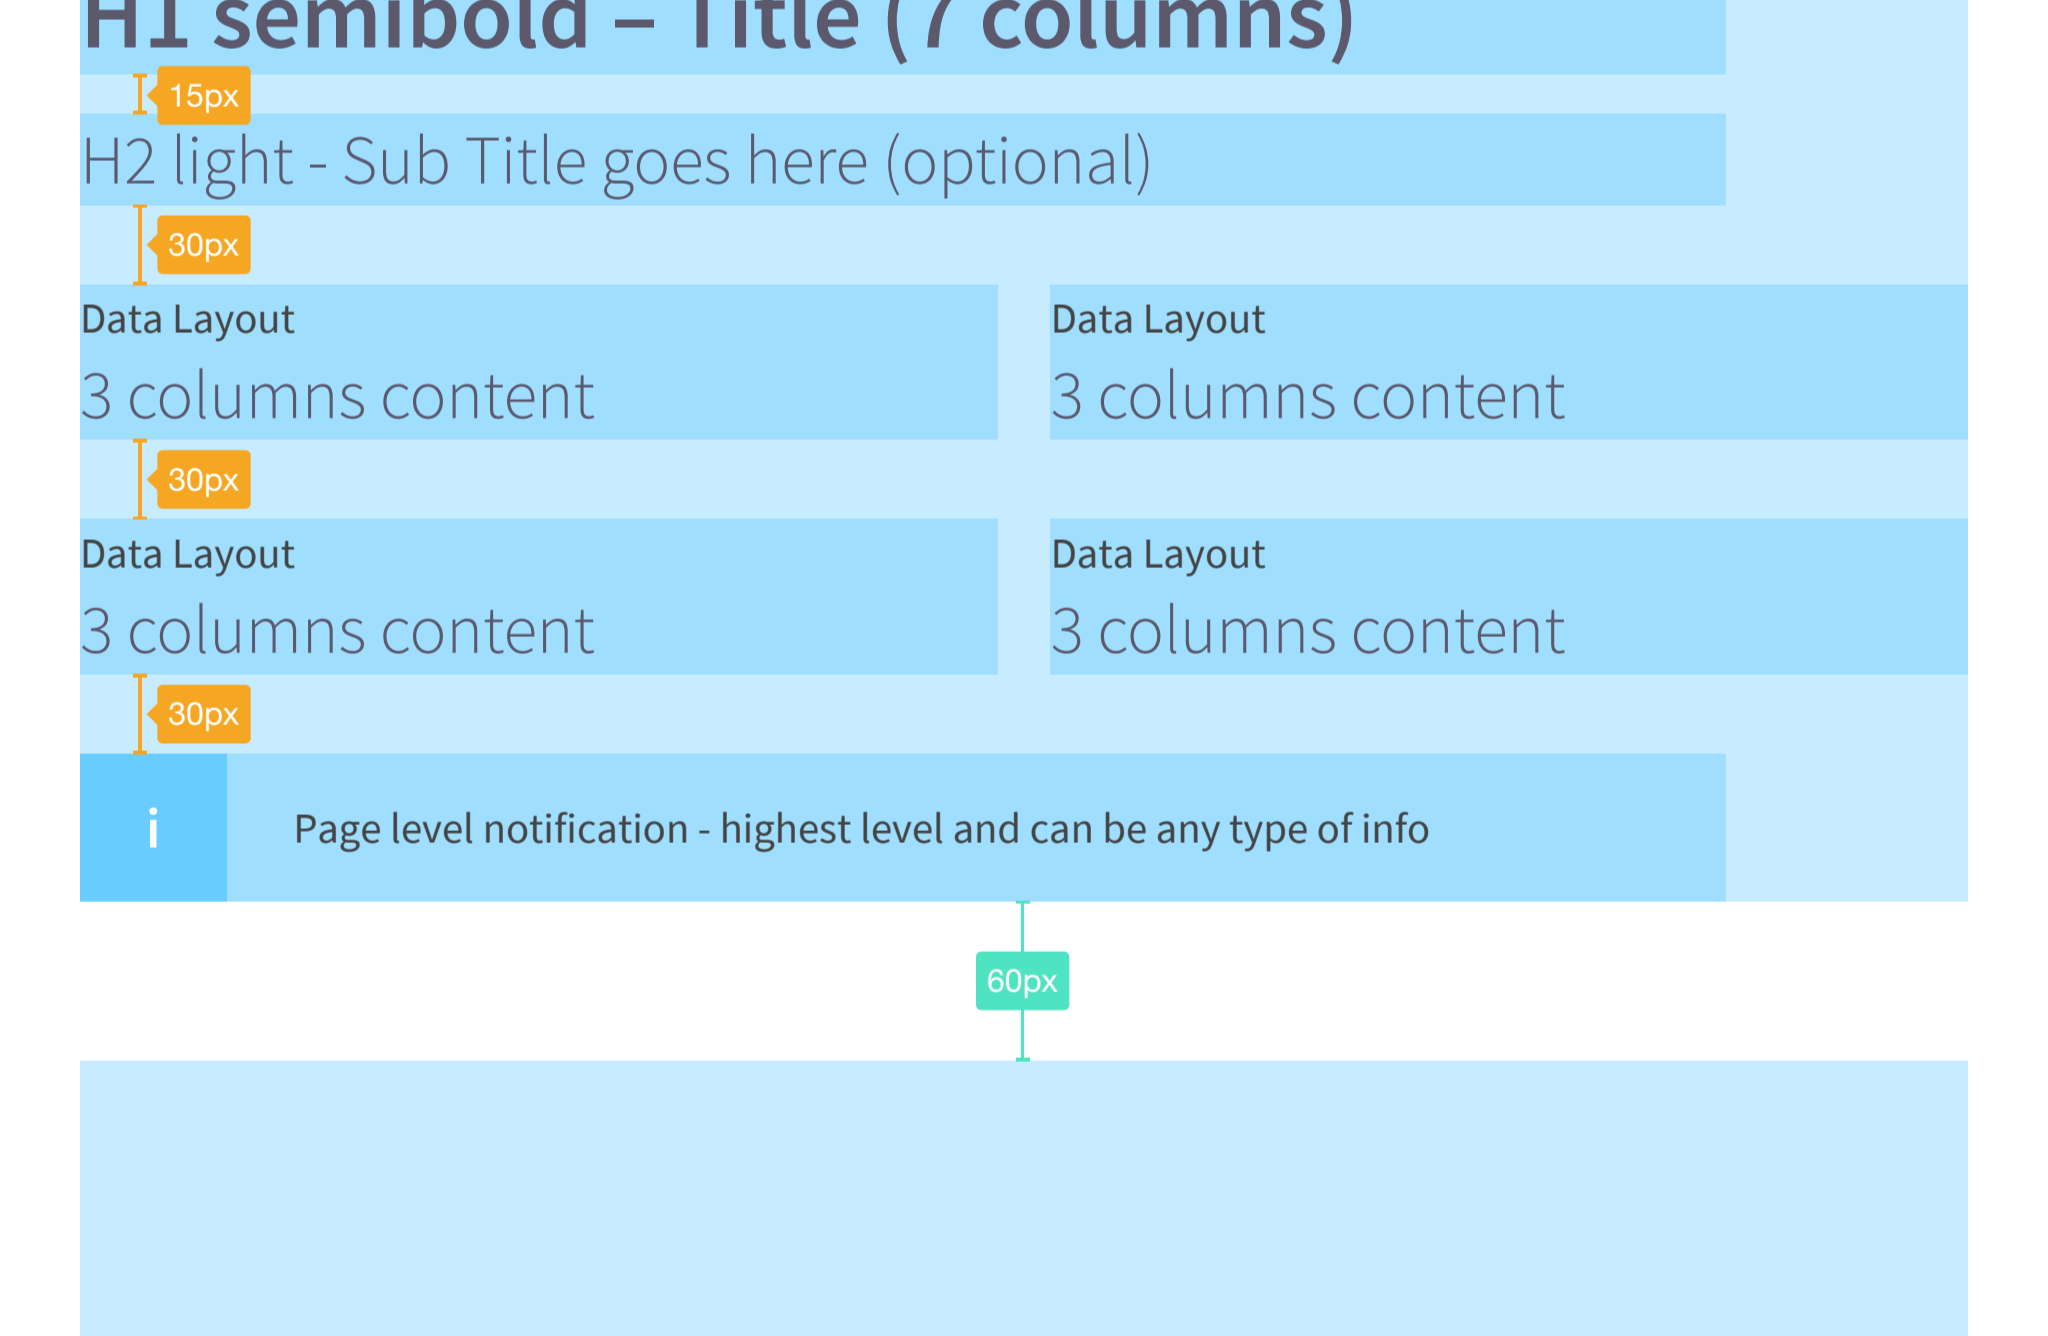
H1 semibold – Title (7 columns)

15px

H2 light - Sub Title goes here (optional)

30px

Data Layout

3 columns content

Data Layout

3 columns content

30px

Data Layout

3 columns content

Data Layout

3 columns content

30px

i

Page level notification - highest level and can be any type of info

60px